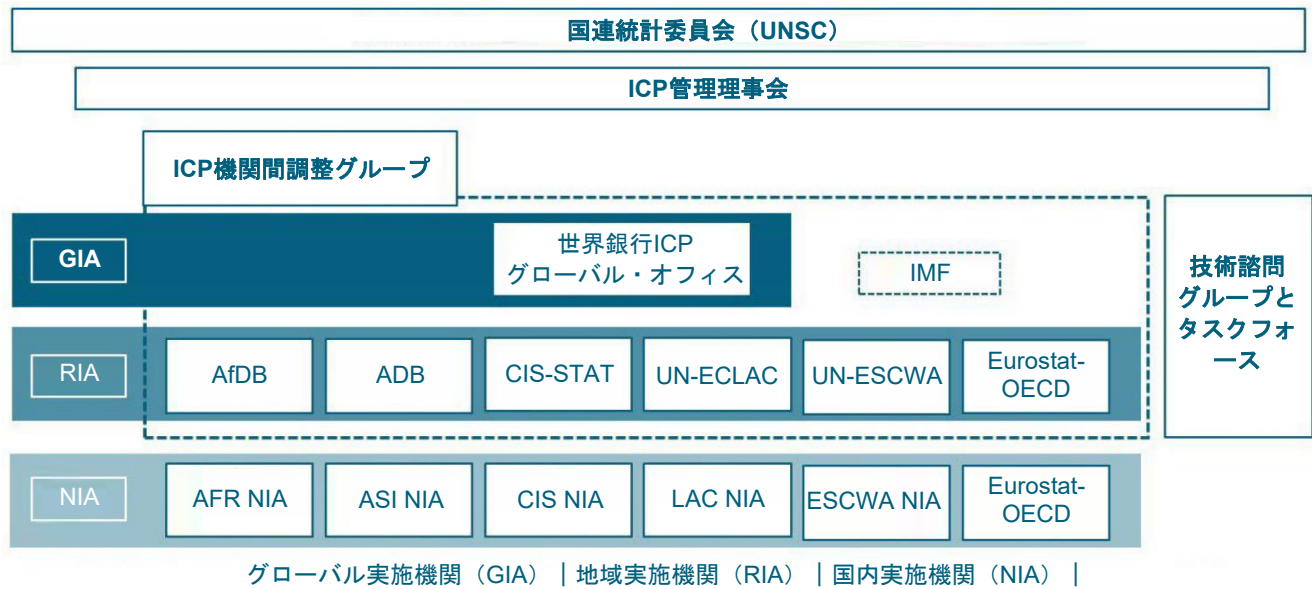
国連統計委員会（UNSC）

ICP管理理事会

ICP機関間調整グループ

GIA

世界銀行ICP グローバル・オフィス

IMF

技術諮問グループとタスクフォース

RIA

AfDB

ADB

CIS-STAT

UN-ECLAC

UN-ESCWA

Eurostat-OECD

NIA

AFR NIA

ASI NIA

CIS NIA

LAC NIA

ESCWA NIA

Eurostat-OECD

グローバル実施機関（GIA）｜地域実施機関（RIA）｜国内実施機関（NIA）｜